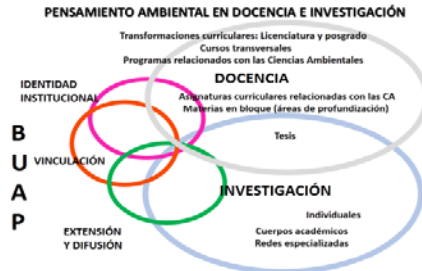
PENSAMIENTO AMBIENTAL EN DOCENCIA E INVESTIGACIÓN

Transformaciones curriculares: Licenciatura y posgrado
Cursos transversales
Programas relacionados con las Ciencias Ambientales

IDENTIDAD INSTITUCIONAL

DOCENCIA

Asignaturas curriculares relacionadas con las CA
Materias en bloque (áreas de profundización)

B
U
A
P

VINCULACIÓN

Tesis

INVESTIGACIÓN

Individuales
Cuerpos académicos
Redes especializadas

EXTENSIÓN Y DIFUSIÓN